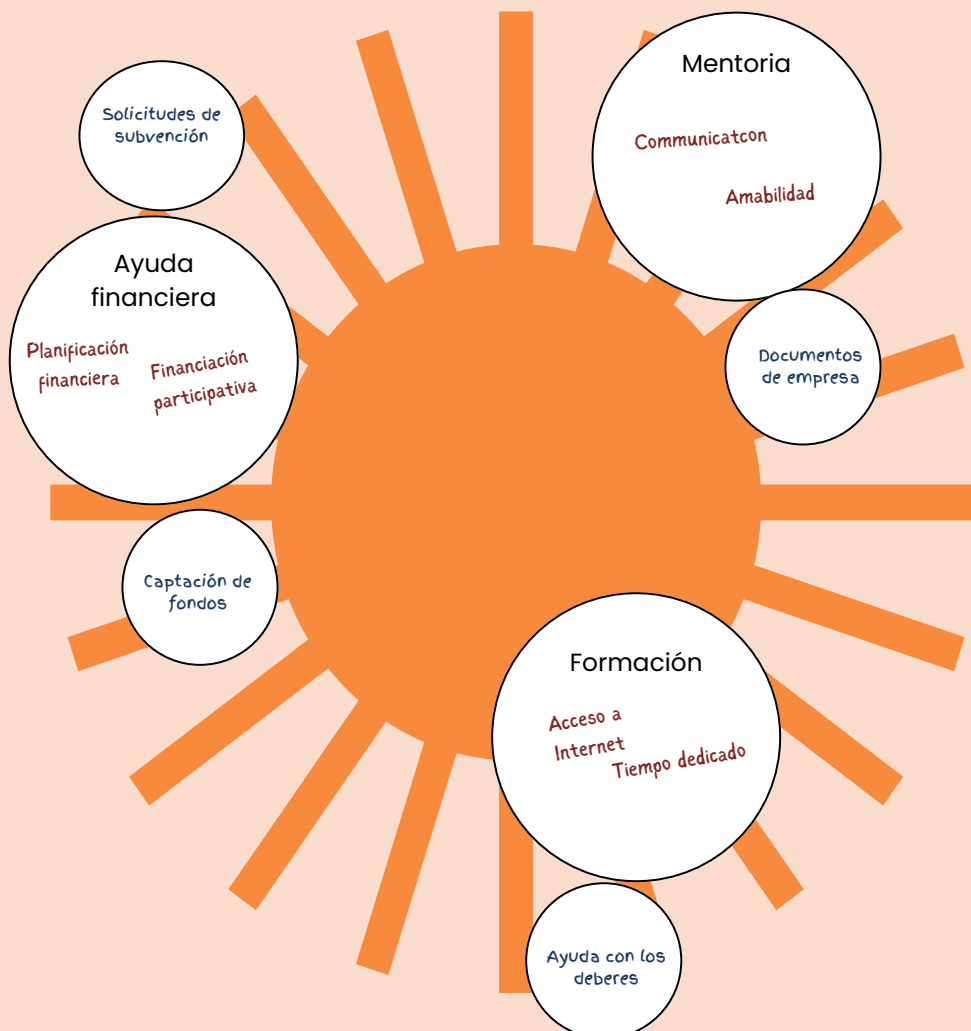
Solicitudes de subvención

Ayuda financiera

Planificación financiera

Financiación participativa

Captación de fondos

Mentoria

Communicatcon

Amabilidad

Documentos de empresa

Formación

Acceso a Internet

Tiempo dedicado

Ayuda con los deberes